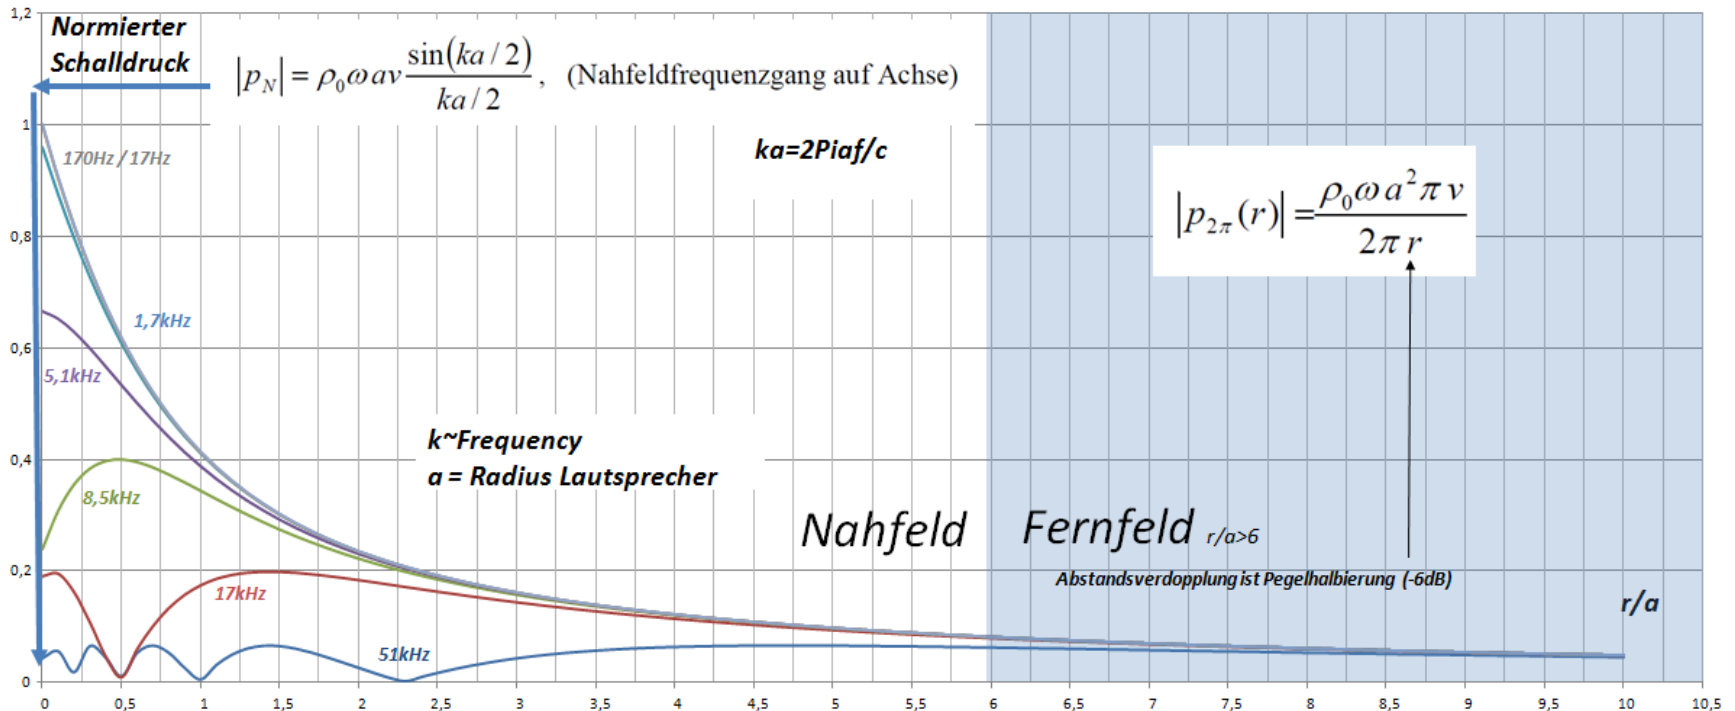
1,2

Normierter Schalldruck

$|p_N| = \rho_0 \omega a v \frac{\sin(ka/2)}{ka/2}$, (Nahfeldfrequenzgang auf Achse)

1

170Hz / 17Hz

ka=2Piaf/c

$|p_{2\pi}(r)| = \frac{\rho_0 \omega a^2 \pi v}{2\pi r}$

0,8

1,7kHz

0,6

5,1kHz

k~Frequency
a = Radius Lautsprecher

0,4

8,5kHz

Nahfeld

Fernfeld r/a>6

0,2

Abstandsverdopplung ist Pegelhalbierung (-6dB)

17kHz

r/a

51kHz

0

0 0,5 1 1,5 2 2,5 3 3,5 4 4,5 5 5,5 6 6,5 7 7,5 8 8,5 9 9,5 10 10,5